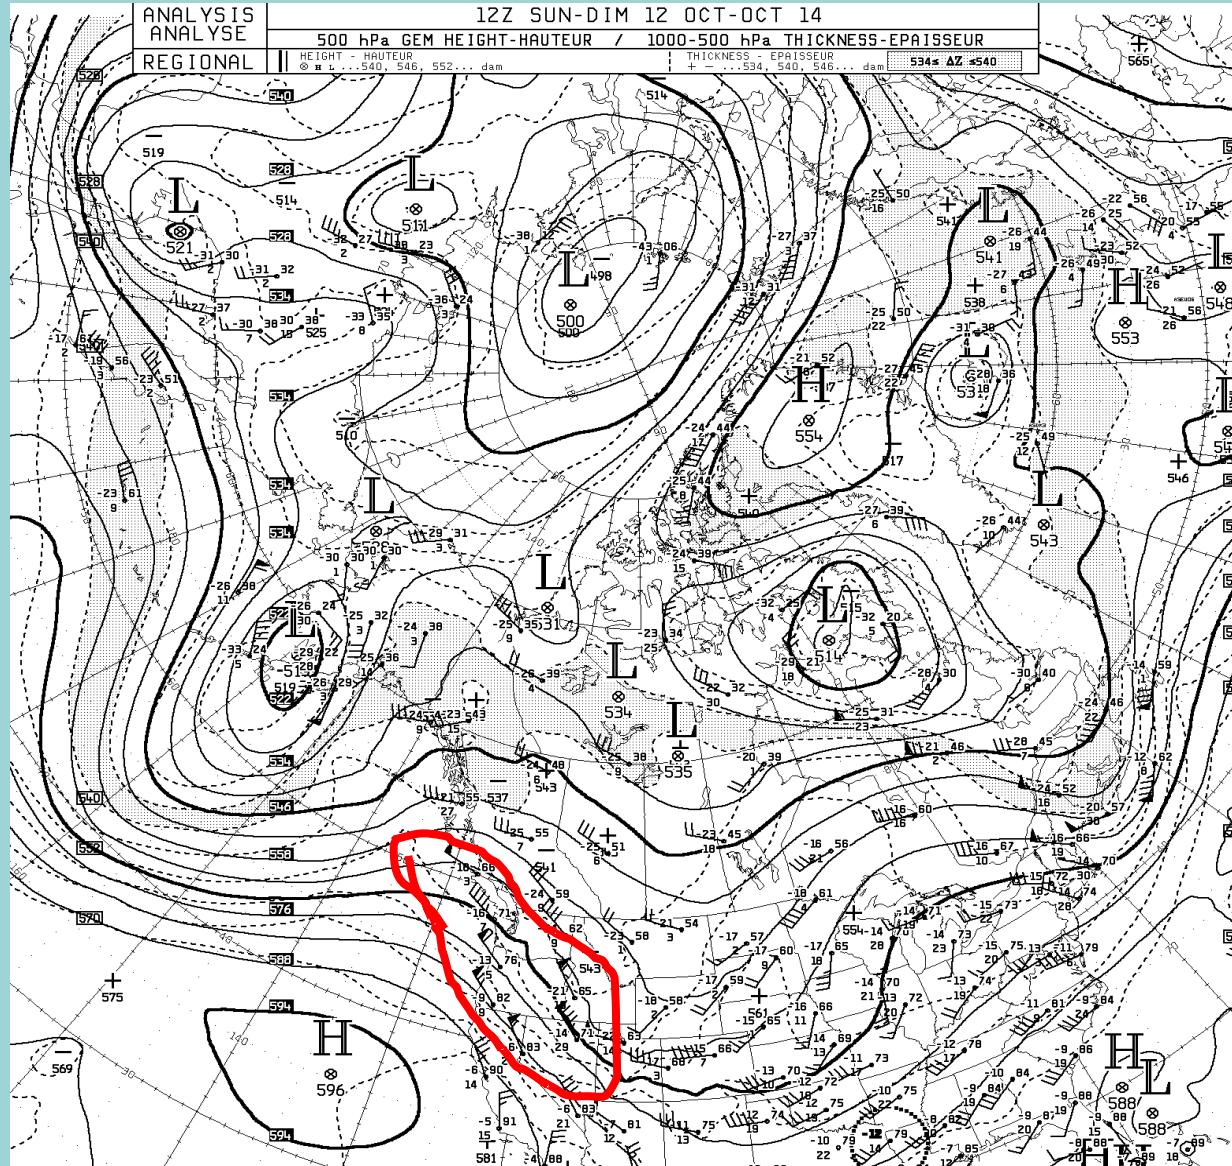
ANALYSIS
ANALYSE
REGIONAL

12Z SUN-DIM 12 OCT-OCT 14
500 hPa GEM HEIGHT-HAUTEUR / 1000-500 hPa THICKNESS-EPAISSEUR
HEIGHT - HAUTEUR
H L ...540, 546, 552... dam
THICKNESS - EPAISSEUR
+ - ...534, 540, 546... dam
534≤ ΔZ ≤540

528
540
528
540
528
534
534
534
534
534
540
546
552
558
570
576
588
594
594

L 521
L 511
L 498 500
L
L 531
L 534
L 535
L 514
L 541
L 543
L 513
L 522
H 554
H 553
H 596
H 588
L 588

519
514
525
510
543
537
565
538
546
575
569
581
588
541
40
55
50